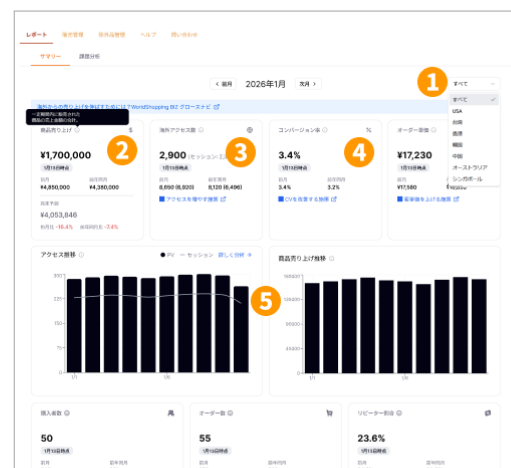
レポート 販売管理 発送管理 ヘルプ 問い合わせ

サマリー 課題分析

‹ 前月 2026年1月 次月 ›

1

すべて

すべて
USA
台湾
香港
韓国
中国
オーストラリア
シンガポール

海外からの売り上げを伸ばすためには？WorldShopping BIZ グロースナビ

一定期間内に販売された商品の売上金額の合計。

商品売り上げ

¥1,700,000

2

1月15日時点

前月 ¥4,850,000 前年同月 ¥4,380,000

月末予測 ¥4,053,848

前月比 -16.4% 前年同月比 -7.4%

海外アクセス数

2,900 (セッション 2,...

3

1月15日時点

前月 8,950 (8,920) 前年同月 8,120 (8,496)

アクセスを増やす施策

コンバージョン率

3.4%

4

1月15日時点

前月 3.4% 前年同月 3.2%

CVを改善する施策

オーダー単価

¥17,230

1月15日時点

前月 ¥17,580 前年同月

客単価を上げる施策

アクセス推移

● PV — セッション 詳しく分析

300
225
150
75
0

1/1 1/8

5

商品売り上げ推移

160000
120000
80000
40000
0

購入者数

50

1月15日時点

前月 前年同月

オーダー数

55

1月15日時点

前月 前年同月

リピーター割合

23.6%

1月15日時点

前月 前年同月